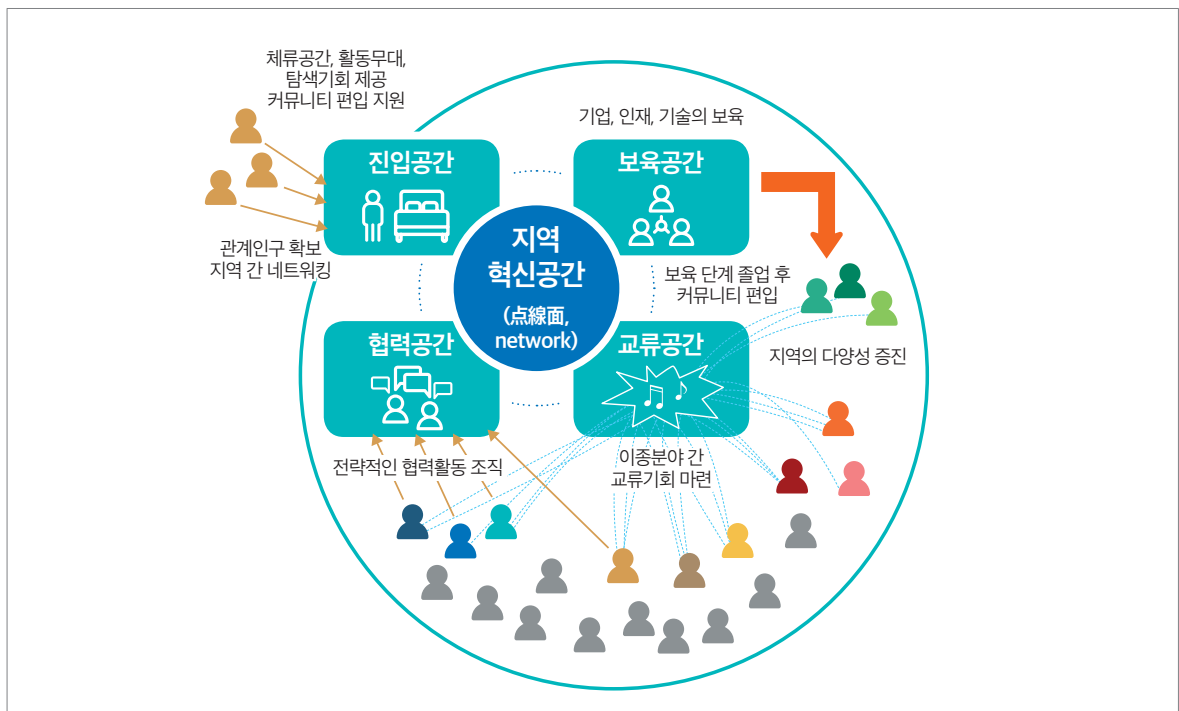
체류공간, 활동무대,
탐색기회 제공
커뮤니티 편입 지원

기업, 인재, 기술의 보육

진입공간

보육공간

관계인구 확보
지역 간 네트워킹

지역
혁신공간
(点線面,
network)

보육 단계 졸업 후
커뮤니티 편입

협력공간

교류공간

지역의 다양성 증진

전략적인 협력활동 조직

이종분야 간
교류기회 마련